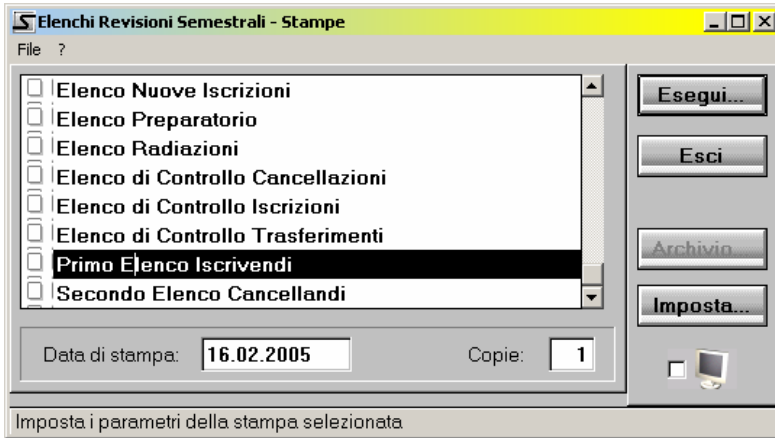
Elenchi Revisioni Semestrali - Stampe

File ?

Elenco Nuove Iscrizioni
Elenco Preparatorio
Elenco Radiazioni
Elenco di Controllo Cancellazioni
Elenco di Controllo Iscrizioni
Elenco di Controllo Trasferimenti
Primo Elenco Iscrivendi
Secondo Elenco Cancellandi

Esegui...
Esci
Archivio...
Imposta...

Data di stampa: 16.02.2005
Copie: 1

Imposta i parametri della stampa selezionata